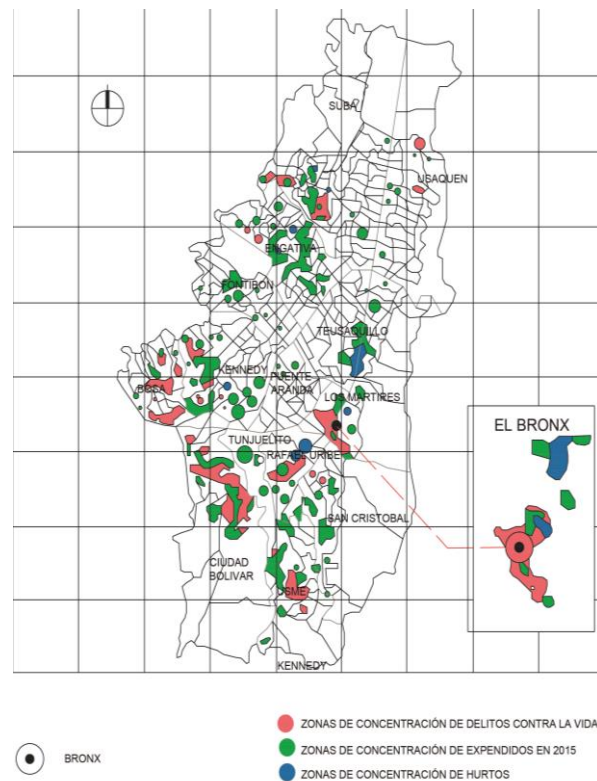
SUBA

USAQUEN

ENGATIVA

FONTIBON

TEUSAQUILLO

KENNEDY

PUENTE ARANDA

BOSA

LOS MARTIRES

TUNJUELITO

RAFAEL URIBE

SAN CRISTOBAL

CIUDAD BOLIVAR

USME

KENNEDY

EL BRONX

BRONX

ZONAS DE CONCENTRACIÓN DE DELITOS CONTRA LA VIDA

ZONAS DE CONCENTRACIÓN DE EXPENDIDOS EN 2015

ZONAS DE CONCENTRACIÓN DE HURTOS